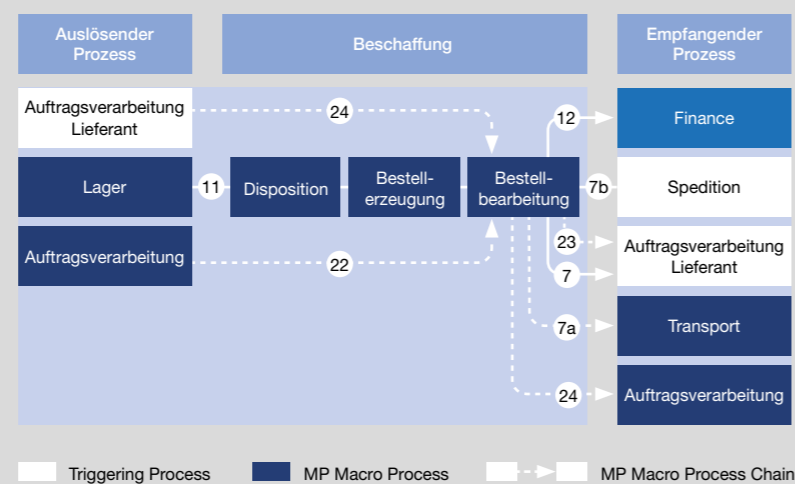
Auslösender Prozess

Beschaffung

Empfangender Prozess

Auftragsverarbeitung Lieferant

24

12

Finance

Lager

11

Disposition

Bestellerzeugung

Bestellbearbeitung

7b

Spedition

23

Auftragsverarbeitung

22

Auftragsverarbeitung Lieferant

7

7a

Transport

24

Auftragsverarbeitung

Triggering Process

MP Macro Process

MP Macro Process Chain